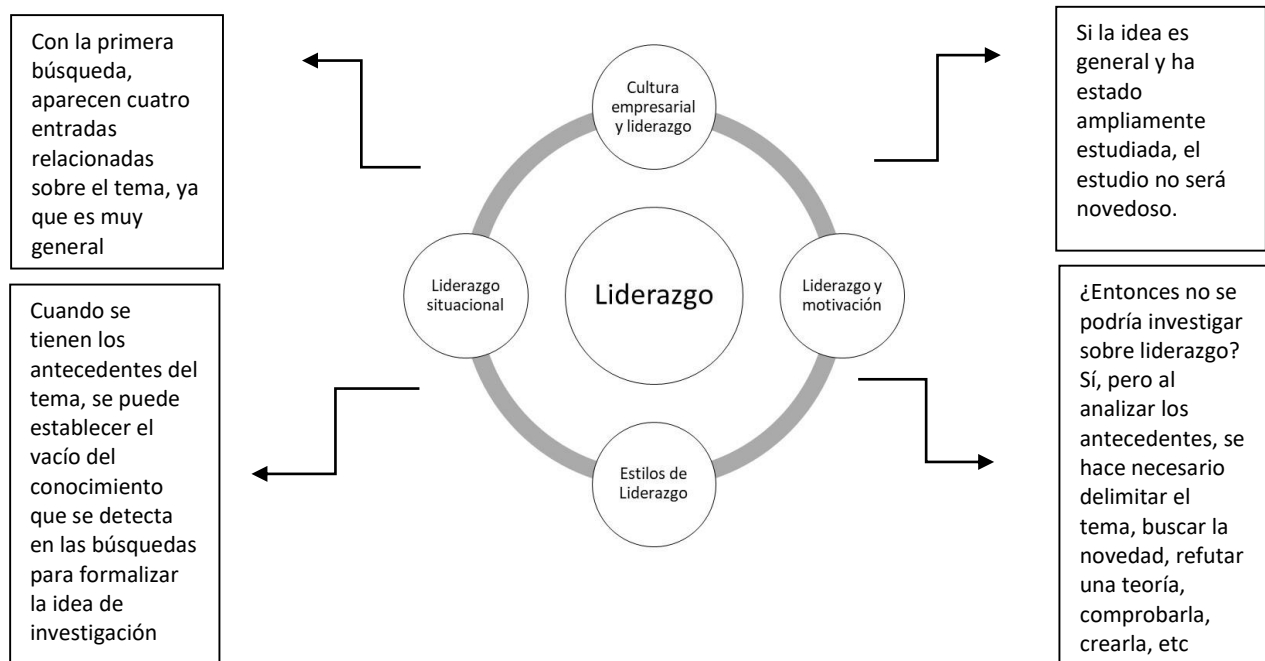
Con la primera búsqueda, aparecen cuatro entradas relacionadas sobre el tema, ya que es muy general

Cultura empresarial y liderazgo

Si la idea es general y ha estado ampliamente estudiada, el estudio no será novedoso.

Cuando se tienen los antecedentes del tema, se puede establecer el vacío del conocimiento que se detecta en las búsquedas para formalizar la idea de investigación

Liderazgo situacional

Liderazgo

Liderazgo y motivación

Estilos de Liderazgo

¿Entonces no se podría investigar sobre liderazgo? Sí, pero al analizar los antecedentes, se hace necesario delimitar el tema, buscar la novedad, refutar una teoría, comprobarla, crearla, etc